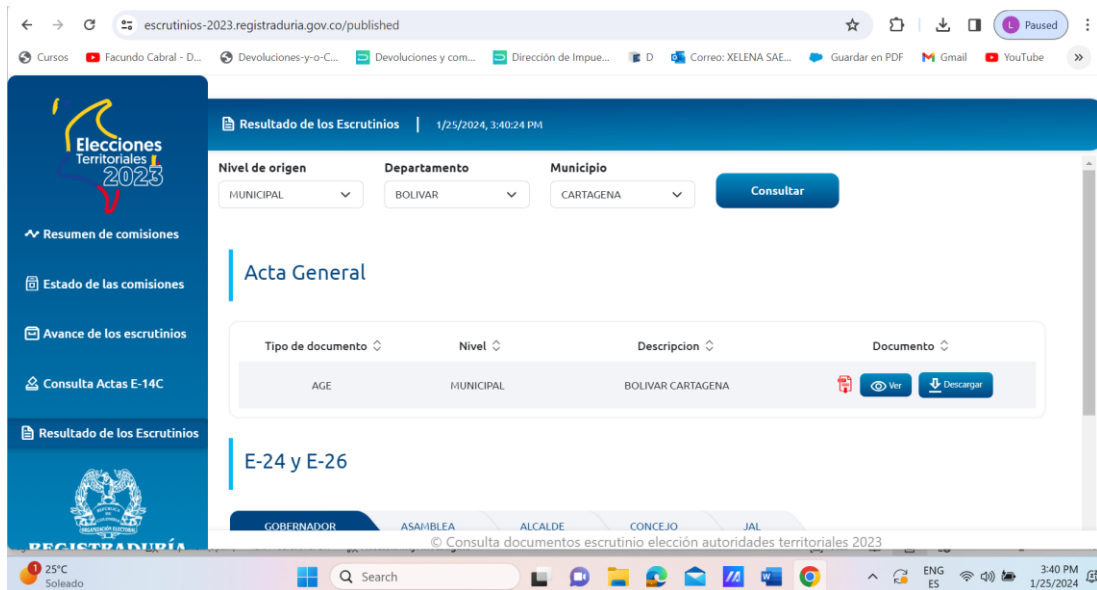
escrutinios-2023.registraduria.gov.co/published

Paused

Cursos | Facundo Cabral - D... | Devoluciones-y-o-C... | Devoluciones y com... | Dirección de Impue... | D | Correo: XELENA SAE... | Guardar en PDF | Gmail | YouTube

Elecciones Territoriales 2023

Resumen de comisiones

Estado de las comisiones

Avance de los escrutinios

Consulta Actas E-14C

Resultado de los Escrutinios

REGISTRADURÍA

Resultado de los Escrutinios | 1/25/2024, 3:40:24 PM

Nivel de origen
MUNICIPAL

Departamento
BOLIVAR

Municipio
CARTAGENA

Consultar

Acta General

| Tipo de documento | Nivel | Descripcion | Documento |
|---|---|---|---|
| AGE | MUNICIPAL | BOLIVAR CARTAGENA | Ver Descargar |

E-24 y E-26

GOBERNADOR | ASAMBLEA | ALCALDE | CONCEJO | JAL

© Consulta documentos escrutinio elección autoridades territoriales 2023

25°C Soleado

Search

ENG ES

3:40 PM 1/25/2024